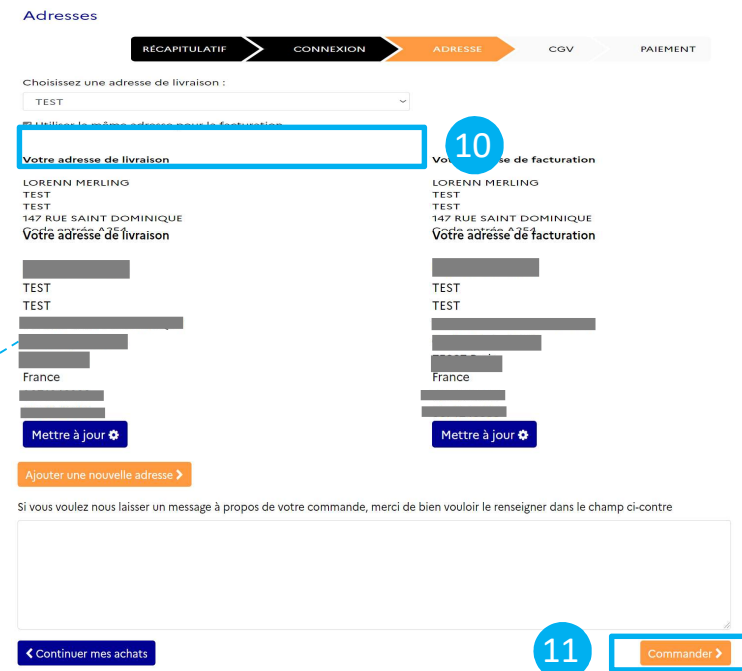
Adresses

RÉCAPITULATIF CONNEXION ADRESSE CGV PAIEMENT

Choisissez une adresse de livraison :

TEST

Utiliser la même adresse pour la facturation

10

Votre adresse de livraison

LORENN MERLING
TEST
TEST
147 RUE SAINT DOMINIQUE
Code entrée A254

Vo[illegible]e de facturation

LORENN MERLING
TEST
TEST
147 RUE SAINT DOMINIQUE
Code entrée A254

Votre adresse de livraison

TEST
TEST
France

Mettre à jour

Votre adresse de facturation

TEST
TEST
France

Mettre à jour

Ajouter une nouvelle adresse

Si vous voulez nous laisser un message à propos de votre commande, merci de bien vouloir le renseigner dans le champ ci-contre

Continuer mes achats

11

Commander